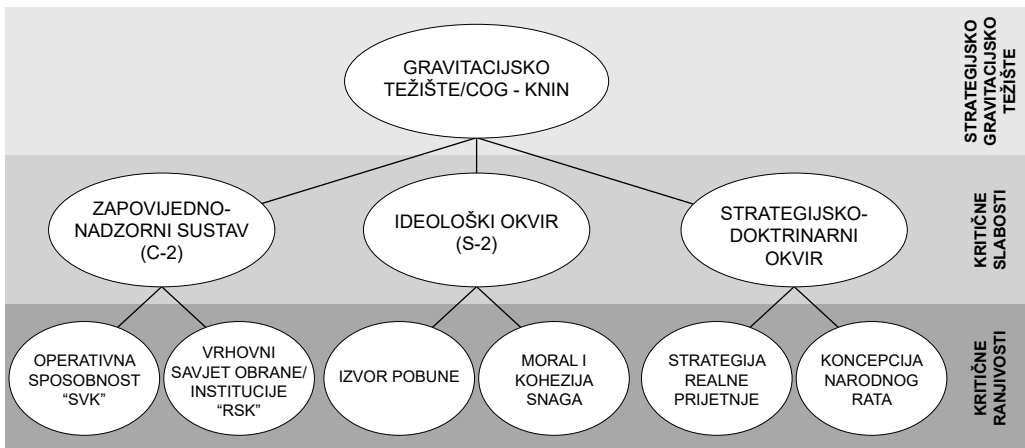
GRAVITACIJSKO TEŽIŠTE/COG - KNIN

STRATEGIJSKO GRAVITACIJSKO TEŽIŠTE

ZAPOVIJEDNO-NADZORNI SUSTAV (C-2)

IDEOLOŠKI OKVIR (S-2)

STRATEGIJSKO-DOKTRINARNI OKVIR

KRITIČNE SLABOSTI

OPERATIVNA SPOSOBNOST "SVK"

VRHOVNI SAVJET OBRANE/ INSTITUCIJE "RSK"

IZVOR POBUNE

MORAL I KOHEZIJA SNAGA

STRATEGIJA REALNE PRIJETNJE

KONCEPCIJA NARODNOG RATA

KRITIČNE RANJIVOSTI